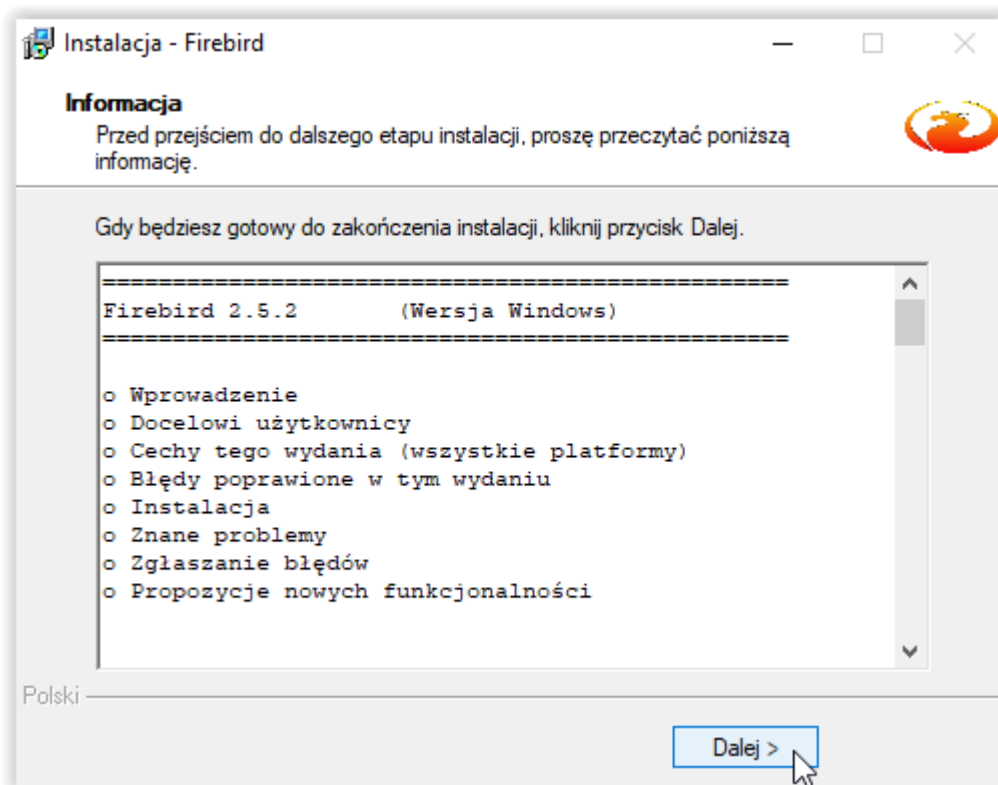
Instalacja - Firebird

Informacja
Przed przejściem do dalszego etapu instalacji, proszę przeczytać poniższą informację.

Gdy będziesz gotowy do zakończenia instalacji, kliknij przycisk Dalej.

==================================================
Firebird 2.5.2        (Wersja Windows)
==================================================

o Wprowadzenie
o Docelowi użytkownicy
o Cechy tego wydania (wszystkie platformy)
o Błędy poprawione w tym wydaniu
o Instalacja
o Znane problemy
o Zgłaszanie błędów
o Propozycje nowych funkcjonalności

Polski

Dalej >